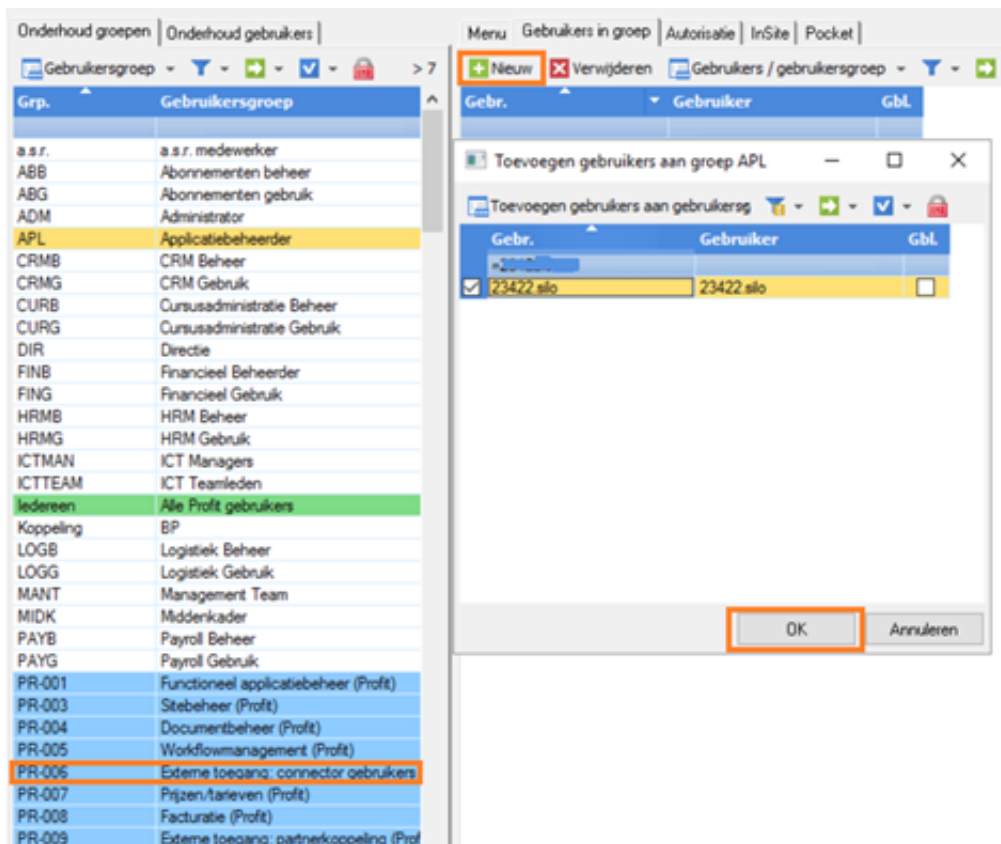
Onderhoud groepen | Onderhoud gebruikers

Gebruikersgroep > 7

| Grp. | Gebruikersgroep |
|---|---|
| | |
| a.s.r. | a.s.r. medewerker |
| ABB | Abonnementen beheer |
| ABG | Abonnementen gebruik |
| ADM | Administrator |
| APL | Applicatiebeheerder |
| CRMB | CRM Beheer |
| CRMG | CRM Gebruik |
| CURB | Cursusadministratie Beheer |
| CURG | Cursusadministratie Gebruik |
| DIR | Directie |
| FINB | Financieel Beheerder |
| FING | Financieel Gebruik |
| HRMB | HRM Beheer |
| HRMG | HRM Gebruik |
| ICTMAN | ICT Managers |
| ICTTEAM | ICT Teamleden |
| Iedereen | Alle Profit gebruikers |
| Koppeling | BP |
| LOGB | Logistiek Beheer |
| LOGG | Logistiek Gebruik |
| MANT | Management Team |
| MIDK | Middenkader |
| PAYB | Payroll Beheer |
| PAYG | Payroll Gebruik |
| PR-001 | Functioneel applicatiebeheer (Profit) |
| PR-003 | Sitebeheer (Profit) |
| PR-004 | Documentbeheer (Profit) |
| PR-005 | Workflowmanagement (Profit) |
| PR-006 | Externe toegang: connector gebruikers |
| PR-007 | Prijzen/tarieven (Profit) |
| PR-008 | Facturatie (Profit) |
| PR-009 | Externe toegang: partnerkoppeling (Prof |

Menu | Gebruikers in groep | Autorisatie | InSite | Pocket

Nieuw | Verwijderen | Gebruikers / gebruikersgroep

| Gebr. | Gebruiker | GbL |
|---|---|---|

Toevoegen gebruikers aan groep APL

Toevoegen gebruikers aan gebruikersg

| Gebr. | Gebruiker | GbL |
|---|---|---|
| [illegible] | | |
| 23422.silo | 23422.silo | |

OK | Annuleren